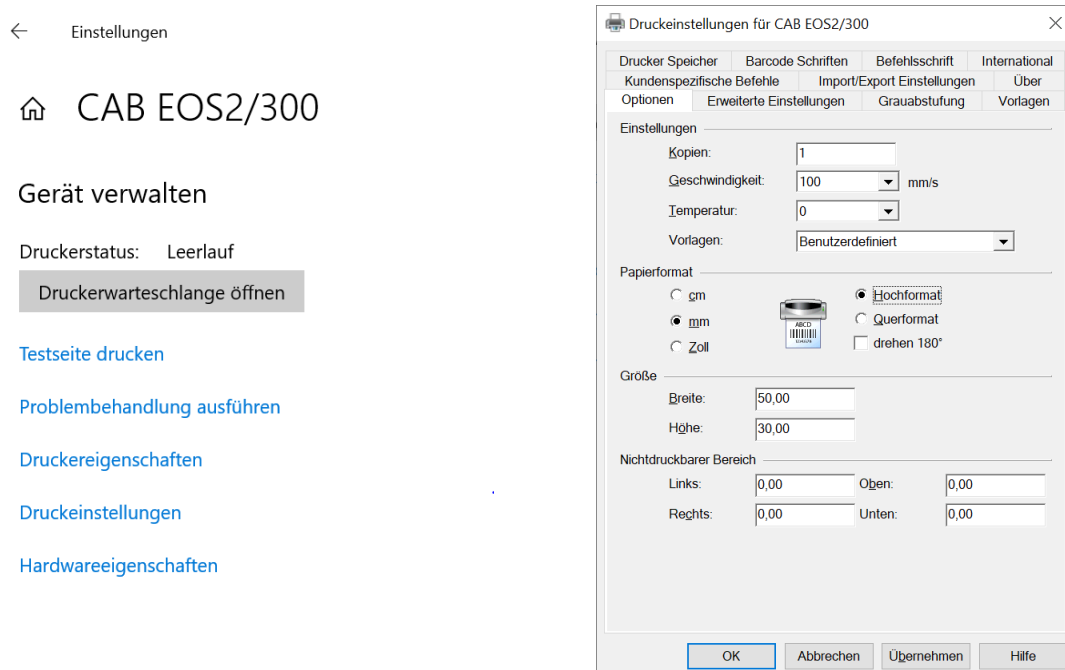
Einstellungen

CAB EOS2/300

Gerät verwalten

Druckerstatus: Leerlauf

Druckerwarteschlange öffnen

Testseite drucken

Problembehandlung ausführen

Druckereigenschaften

Druckeinstellungen

Hardwareeigenschaften

Druckeinstellungen für CAB EOS2/300

Drucker Speicher | Barcode Schriften | Befehlsschrift | International
Kundenspezifische Befehle | Import/Export Einstellungen | Über
Optionen | Erweiterte Einstellungen | Graustufung | Vorlagen

Einstellungen
Kopien: 1
Geschwindigkeit: 100 mm/s
Temperatur: 0
Vorlagen: Benutzerdefiniert

Papierformat
cm
mm
Zoll
ABCD
Hochformat
Querformat
drehen 180°

Größe
Breite: 50,00
Höhe: 30,00

Nichtdruckbarer Bereich
Links: 0,00 Oben: 0,00
Rechts: 0,00 Unten: 0,00

OK Abbrechen Übernehmen Hilfe